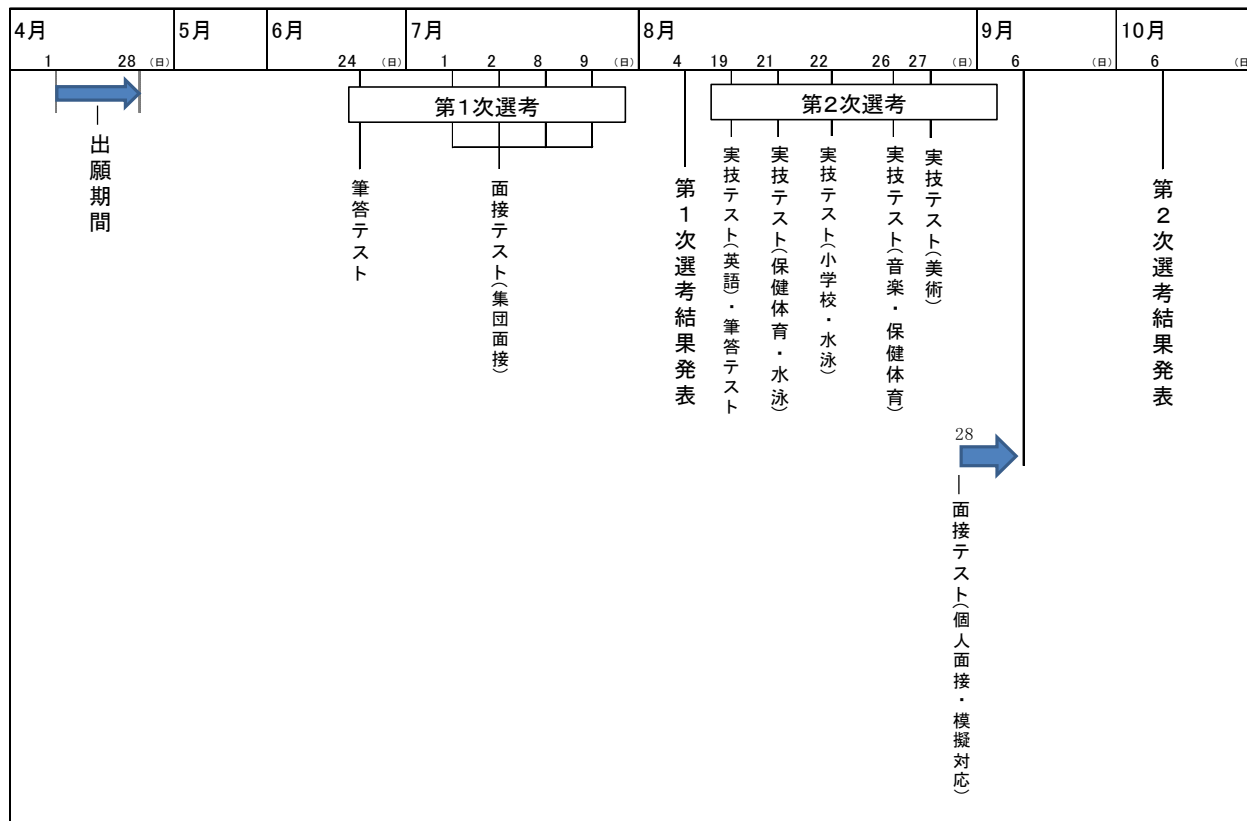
| 4月 | 5月 | 6月 | 7月 | 8月 | 9月 | 10月 |
|---|---|---|---|---|---|---|
| 1 28 (日) | | 24 (日) | 1 2 8 9 (日) | 4 19 21 22 26 27 (日) | 6 (日) | 6 (日) |

出願期間

第1次選考

筆答テスト

面接テスト(集団面接)

第1次選考結果発表

第2次選考

実技テスト(英語)・筆答テスト

実技テスト(保健体育・水泳)

実技テスト(小学校・水泳)

実技テスト(音楽・保健体育)

実技テスト(美術)

28

面接テスト(個人面接・模擬対応)

第2次選考結果発表